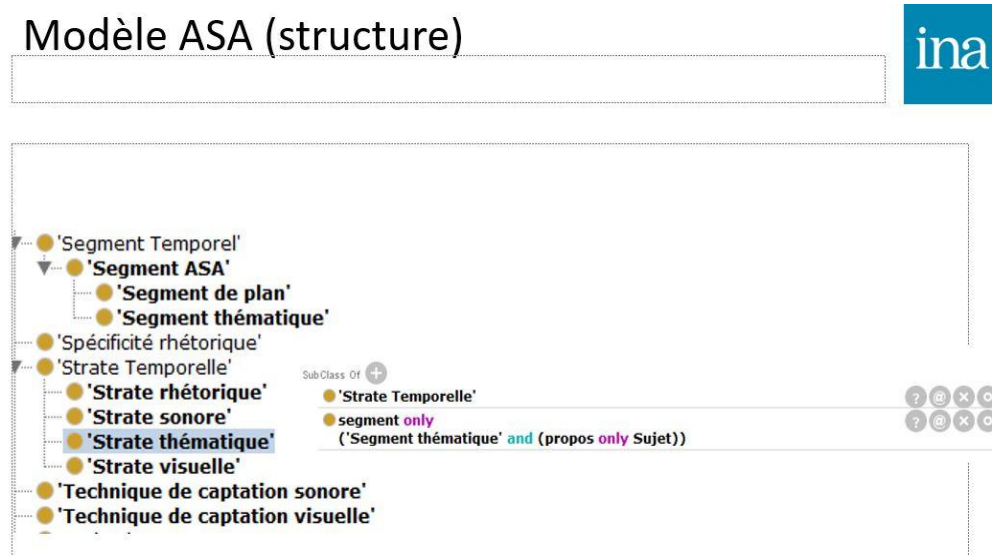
Modèle ASA (structure)

ina

'Segment Temporel'
'Segment ASA'
'Segment de plan'
'Segment thématique'
'Spécificité rhétorique'
'Strate Temporelle'
'Strate rhétorique'
'Strate sonore'
'Strate thématique'
'Strate visuelle'
'Technique de captation sonore'
'Technique de captation visuelle'

SubClass Of
'Strate Temporelle'
segment only
('Segment thématique' and (propos only Sujet))